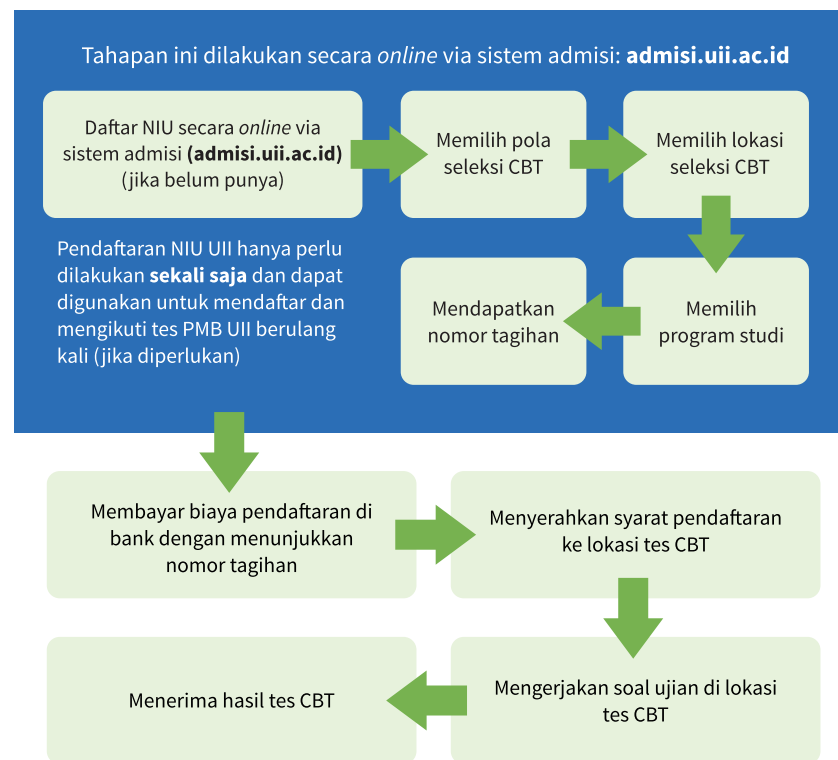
Tahapan ini dilakukan secara online via sistem admisi: admisi.uii.ac.id

Daftar NIU secara online via sistem admisi (admisi.uii.ac.id) (jika belum punya)

Memilih pola seleksi CBT

Memilih lokasi seleksi CBT

Pendaftaran NIU UII hanya perlu dilakukan sekali saja dan dapat digunakan untuk mendaftar dan mengikuti tes PMB UII berulang kali (jika diperlukan)

Memilih program studi

Mendapatkan nomor tagihan

Membayar biaya pendaftaran di bank dengan menunjukkan nomor tagihan

Menyerahkan syarat pendaftaran ke lokasi tes CBT

Mengerjakan soal ujian di lokasi tes CBT

Menerima hasil tes CBT